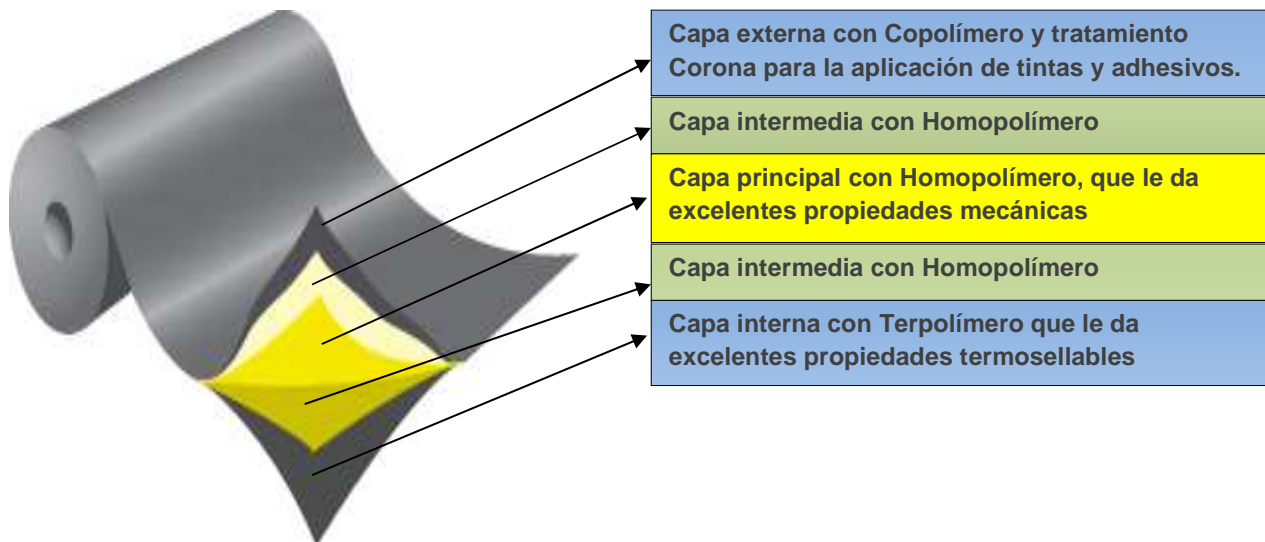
Capa externa con Copolímero y tratamiento Corona para la aplicación de tintas y adhesivos.

Capa intermedia con Homopolímero

Capa principal con Homopolímero, que le da excelentes propiedades mecánicas

Capa intermedia con Homopolímero

Capa interna con Terpolímero que le da excelentes propiedades termosellables